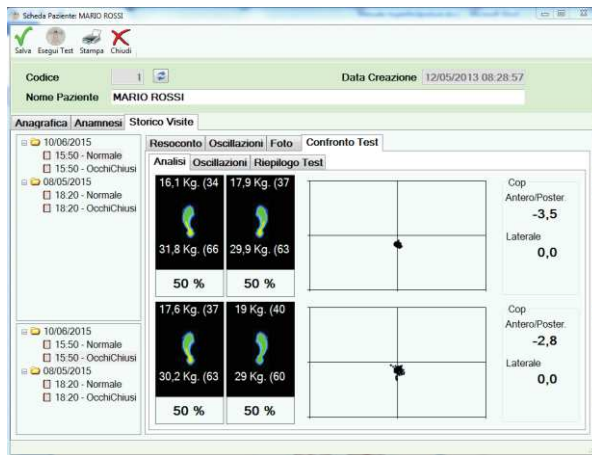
Scheda Paziente: MARIO ROSSI

Salva Esegui Test Stampa Chiudi

Codice 1

Data Creazione 12/05/2013 08:28:57

Nome Paziente MARIO ROSSI

Anagrafica Anamnesi Storico Visite

10/06/2015
15:50 - Normale
15:50 - OcchiChiusi
08/05/2015
18:20 - Normale
18:20 - OcchiChiusi

Resoconto Oscillazioni Foto Confronto Test

Analisi Oscillazioni Riepilogo Test

16,1 Kg. (34
17,9 Kg. (37
31,8 Kg. (66
29,9 Kg. (63
50 %
50 %

Cop
Antero/Poster.
-3,5
Laterale
0,0

10/06/2015
15:50 - Normale
15:50 - OcchiChiusi
08/05/2015
18:20 - Normale
18:20 - OcchiChiusi

17,6 Kg. (37
19 Kg. (40
30,2 Kg. (63
29 Kg. (60
50 %
50 %

Cop
Antero/Poster.
-2,8
Laterale
0,0